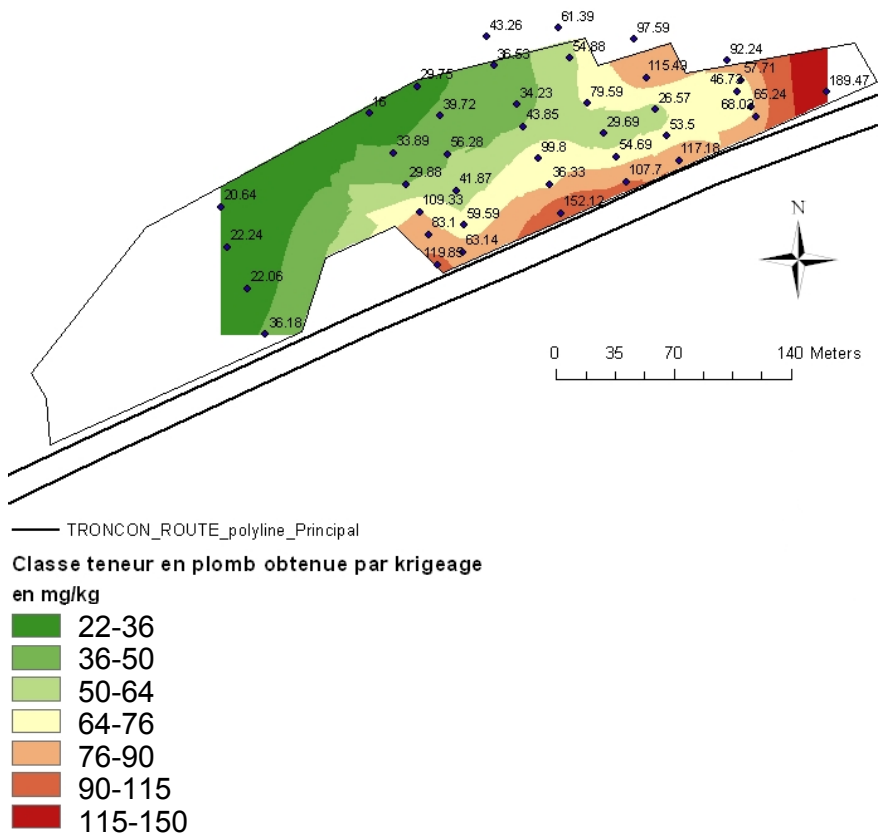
43.26
61.39
97.59
54.88
36.53
92.24
115.49
29.75
46.73
57.71
189.47
79.59
26.57
16
39.72
34.23
65.24
68.03
43.85
29.69
53.5
33.89
56.28
99.8
54.69
117.18
29.88
41.87
36.33
107.7
20.64
109.33
83.1
59.59
152.12
63.14
22.24
119.83
22.06
36.18

N

0 35 70 140 Meters

TRONCON_ROUTE_polyline_Principal

Classe teneur en plomb obtenue par krigeage en mg/kg
22-36
36-50
50-64
64-76
76-90
90-115
115-150